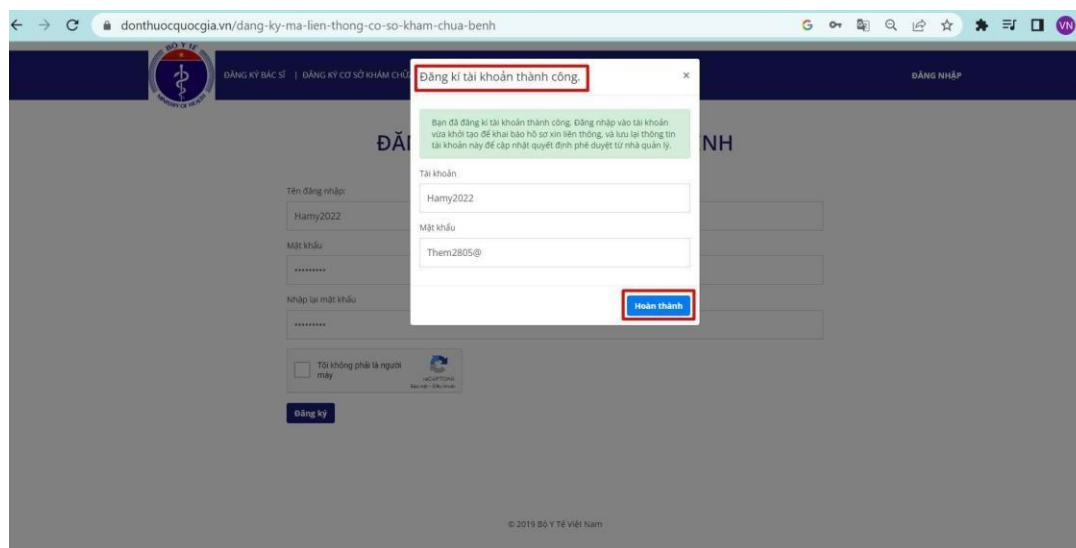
donthuocquocgia.vn/dang-ky-ma-lien-thong-co-so-kham-chua-benh

BỘ Y TẾ

ĐĂNG KÝ BÁC SĨ | ĐĂNG KÝ CƠ SỞ KHÁM CHỮ

ĐĂNG NHẬP

ĐĂ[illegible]NH

Tên đăng nhập:

Hamy2022

Mật khẩu

••••••••••

Nhập lại mật khẩu

••••••••••

Tôi không phải là người máy

reCAPTCHA

Đăng ký

Đăng kí tài khoản thành công.

×

Bạn đã đăng kí tài khoản thành công. Đăng nhập vào tài khoản vừa khởi tạo để khai báo hồ sơ xin liên thông, và lưu lại thông tin tài khoản này để cập nhật quyết định phê duyệt từ nhà quản lý.

Tài khoản

Hamy2022

Mật khẩu

Them2805@

Hoàn thành

© 2019 Bộ Y Tế Việt Nam